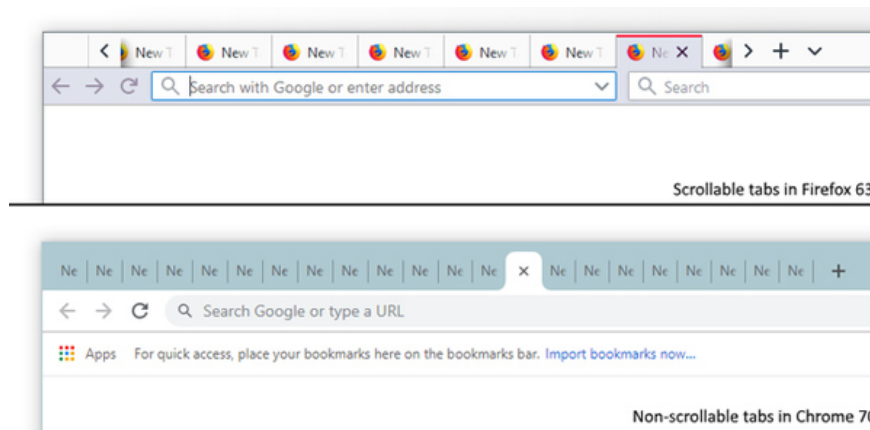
New T New T New T New T New T New T Ne

Search with Google or enter address

Search

Scrollable tabs in Firefox 63

Ne Ne Ne Ne Ne Ne Ne Ne Ne Ne Ne Ne Ne Ne Ne Ne Ne Ne Ne Ne Ne Ne Ne Ne Ne Ne Ne +

Search Google or type a URL

Apps For quick access, place your bookmarks here on the bookmarks bar. Import bookmarks now...

Non-scrollable tabs in Chrome 70